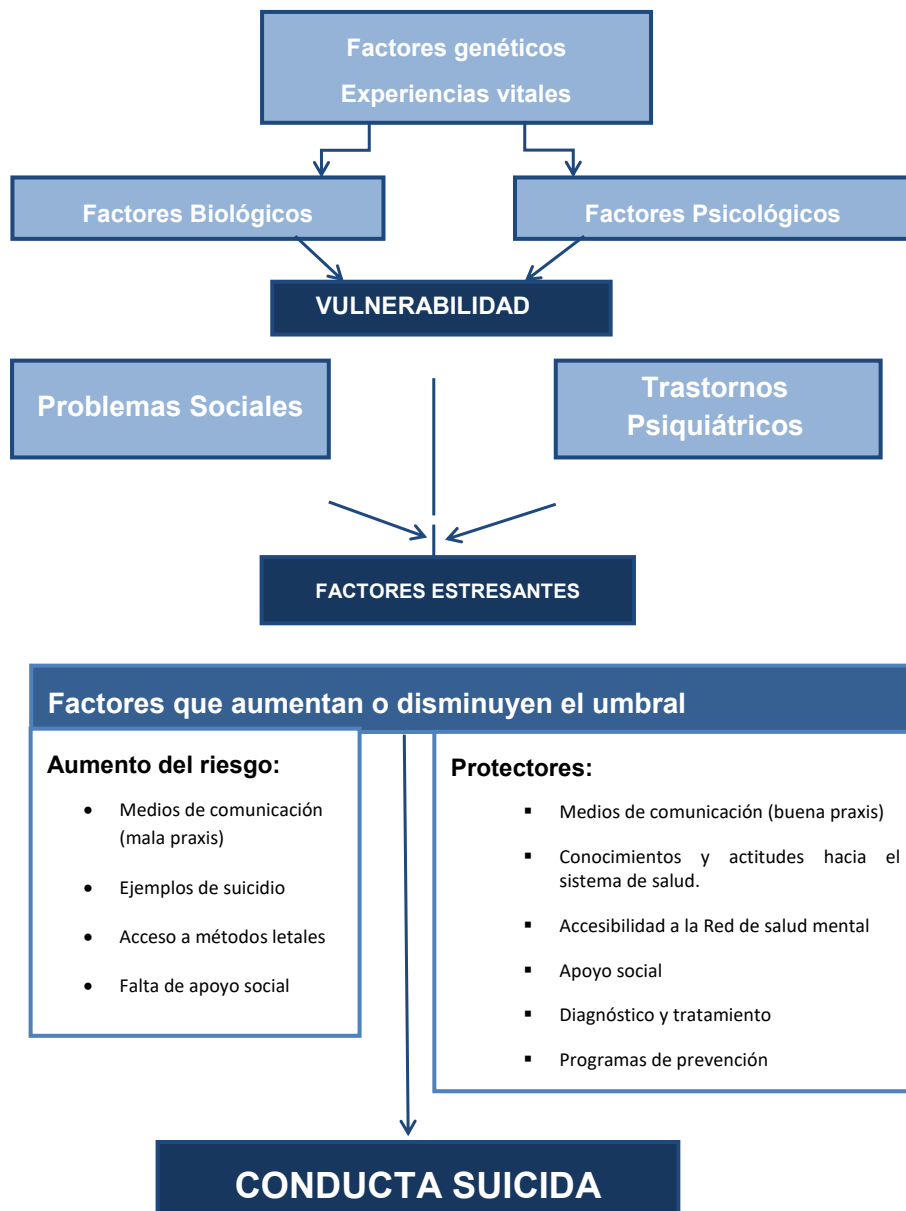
Factores genéticos
Experiencias vitales

Factores Biológicos

Factores Psicológicos

VULNERABILIDAD

Problemas Sociales

Trastornos Psiquiátricos

FACTORES ESTRESANTES

Factores que aumentan o disminuyen el umbral

Aumento del riesgo:

- Medios de comunicación (mala praxis)
- Ejemplos de suicidio
- Acceso a métodos letales
- Falta de apoyo social

Protectores:

- Medios de comunicación (buena praxis)
- Conocimientos y actitudes hacia el sistema de salud.
- Accesibilidad a la Red de salud mental
- Apoyo social
- Diagnóstico y tratamiento
- Programas de prevención

CONDUCTA SUICIDA